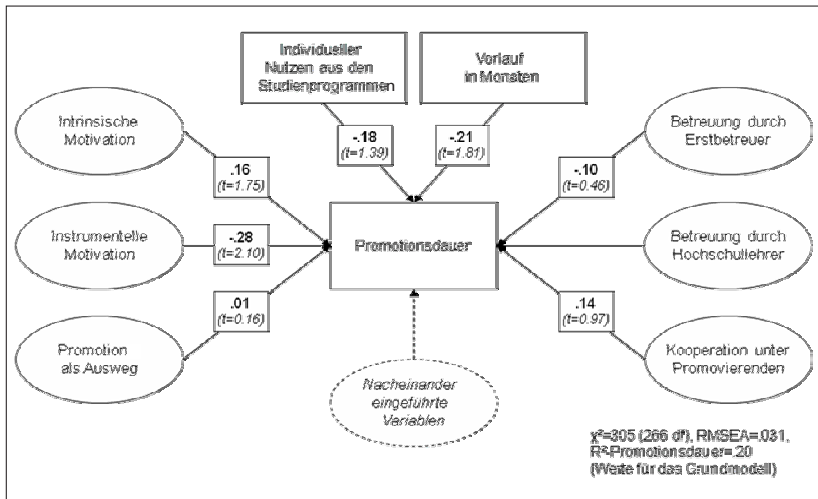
Individueller Nutzen aus den Studienprogrammen

Verlauf in Monaten

Intrinsische Motivation

.16
(t=1.75)

-.18
(t=1.39)

-.21
(t=1.81)

-.10
(t=0.46)

Betreuung durch Erstbetreuer

Instrumentelle Motivation

-.28
(t=2.10)

Promotionsdauer

Betreuung durch Hochschullehrer

.01
(t=0.16)

.14
(t=0.97)

Promotion als Ausweg

Kooperation unter Promovierenden

Nacheinander eingeführte Variablen

$\chi^2$=305 (266 df), RMSEA=.031, $R^2$-Promotionsdauer=.20
(Werte für das Grundmodell)